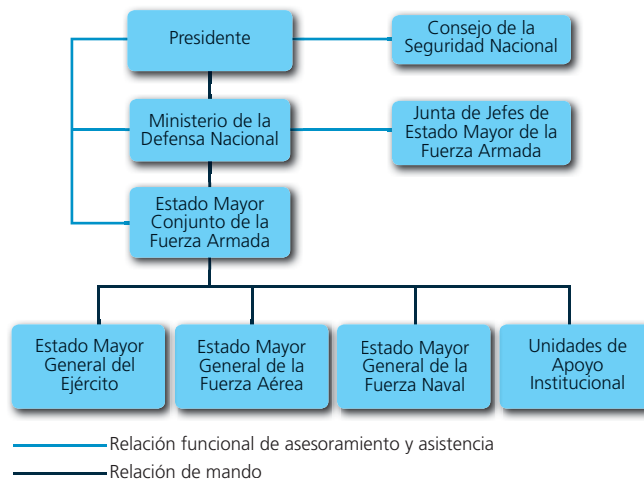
Presidente

Consejo de la Seguridad Nacional

Ministerio de la Defensa Nacional

Junta de Jefes de Estado Mayor de la Fuerza Armada

Estado Mayor Conjunto de la Fuerza Armada

Estado Mayor General del Ejército

Estado Mayor General de la Fuerza Aérea

Estado Mayor General de la Fuerza Naval

Unidades de Apoyo Institucional

Relación funcional de asesoramiento y asistencia

Relación de mando